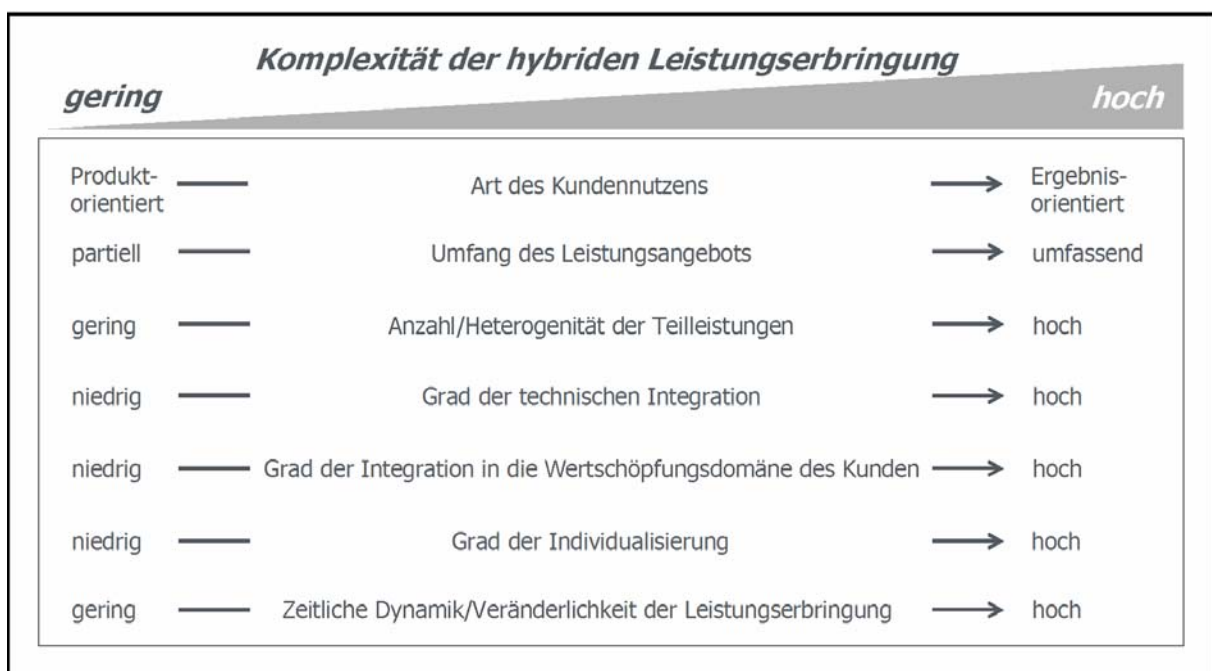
Komplexität der hybriden Leistungserbringung

gering

hoch

Produkt-orientiert — Art des Kundennutzens → Ergebnis-orientiert

partiell — Umfang des Leistungsangebots → umfassend

gering — Anzahl/Heterogenität der Teilleistungen → hoch

niedrig — Grad der technischen Integration → hoch

niedrig — Grad der Integration in die Wertschöpfungsdomäne des Kunden → hoch

niedrig — Grad der Individualisierung → hoch

gering — Zeitliche Dynamik/Veränderlichkeit der Leistungserbringung → hoch